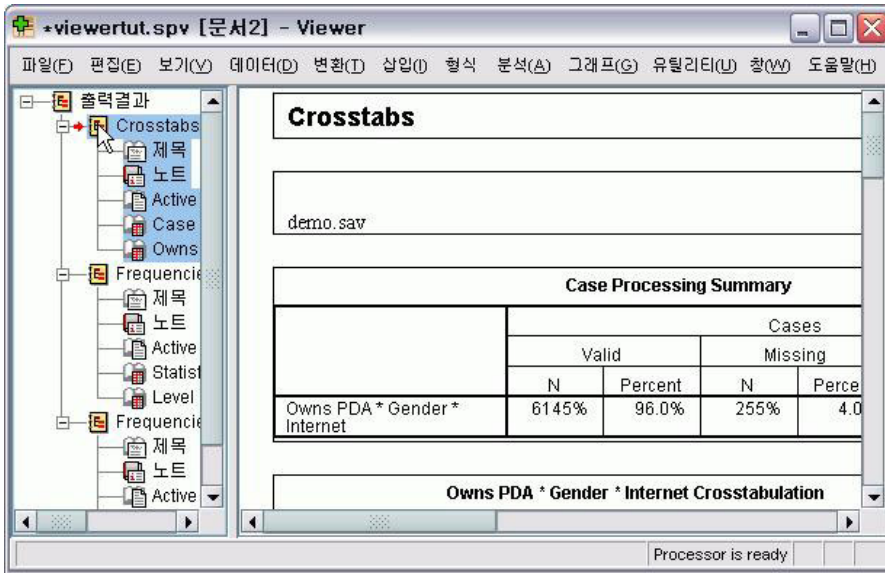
*viewertut.spv [문서2] - Viewer

파일(F) 편집(E) 보기(V) 데이터(D) 변환(T) 삽입(I) 형식 분석(A) 그래프(G) 유틸리티(U) 창(W) 도움말(H)

출력결과
Crosstabs
제목
노트
Active
Case
Owns
Frequencie
제목
노트
Active
Statist
Level
Frequencie
제목
노트
Active

Crosstabs

demo.sav

Case Processing Summary

| | Cases | | | |
|---|---|---|---|---|
| | Valid | | Missing | |
| | N | Percent | N | Perce |
| Owns PDA * Gender * Internet | 6145% | 96.0% | 255% | 4.0 |

Owns PDA * Gender * Internet Crosstabulation

Processor is ready